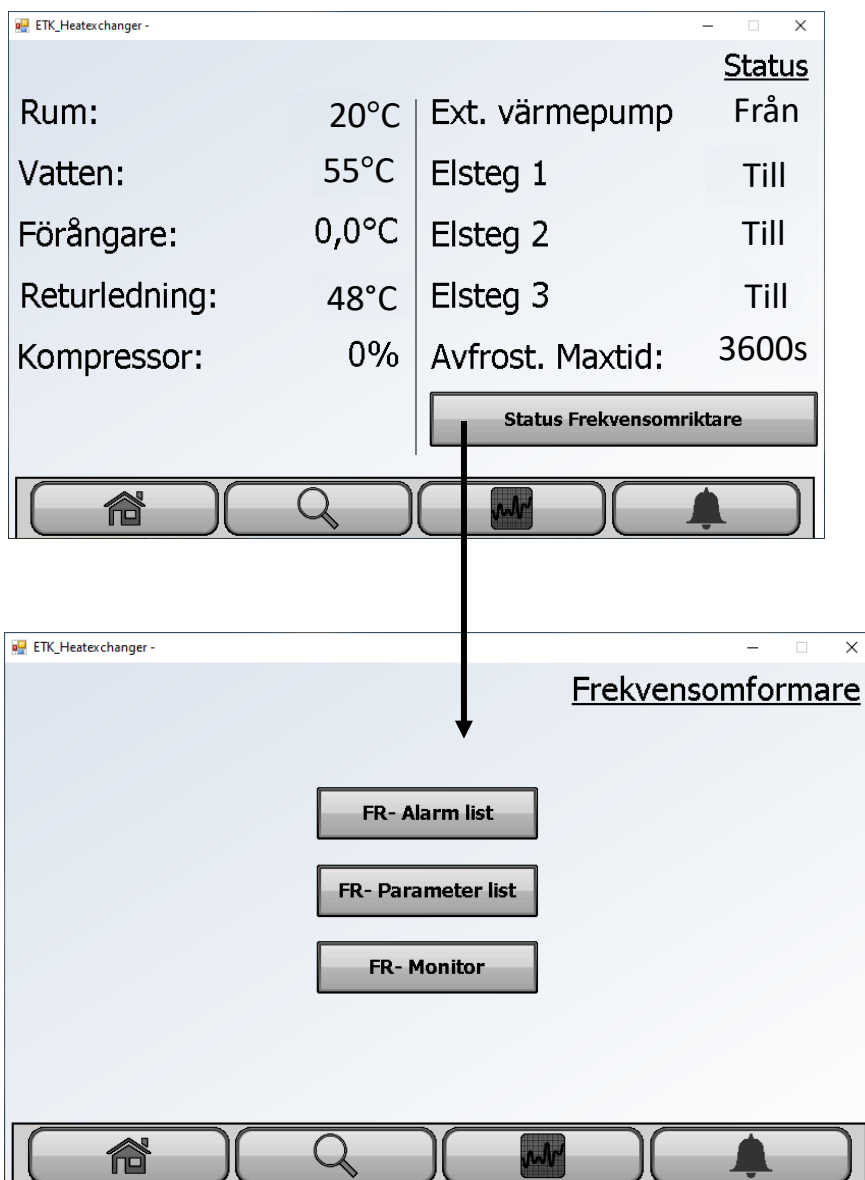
ETK_Heatexchanger -

Status

Rum: 20°C

Vatten: 55°C

Förångare: 0,0°C

Returledning: 48°C

Kompressor: 0%

Ext. värmepump Från

Elsteg 1 Till

Elsteg 2 Till

Elsteg 3 Till

Avfrost. Maxtid: 3600s

Status Frekvensomriktare

ETK_Heatexchanger -

Frekvensomformare

FR- Alarm list

FR- Parameter list

FR- Monitor